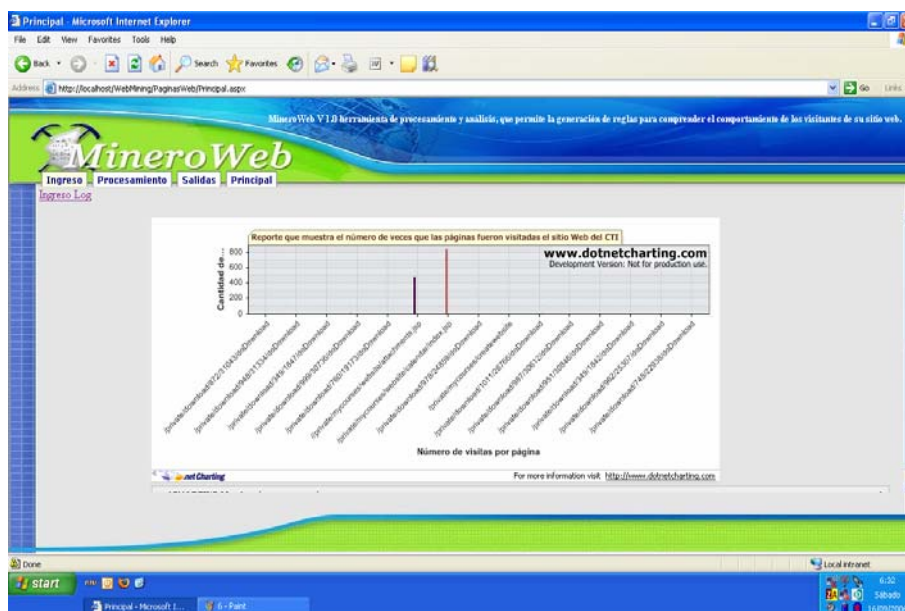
Principal - Microsoft Internet Explorer

File Edit View Favorites Tools Help

Back Search Favorites

Address http://localhost/WebMining/PaginasWeb/Principal.aspx

Go Links

MineroWeb V 1.0 herramienta de procesamiento y análisis, que permite la generación de reglas para comprender el comportamiento de los visitantes de su sitio web.

MineroWeb

Ingreso Procesamiento Salidas Principal

Ingreso Log

Reporte que muestra el número de veces que las páginas fueron visitadas el sitio Web del CTI

www.dotnetcharting.com
Development Version: Not for production use.

Cantidad de...

800
600
400
200
0

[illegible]

Número de visitas por página

.netCharting

For more information visit: http://www.dotnetcharting.com

Done

Local intranet

start

Principal - Microsoft I...

6 - Paint

6:32
Sábado
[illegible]